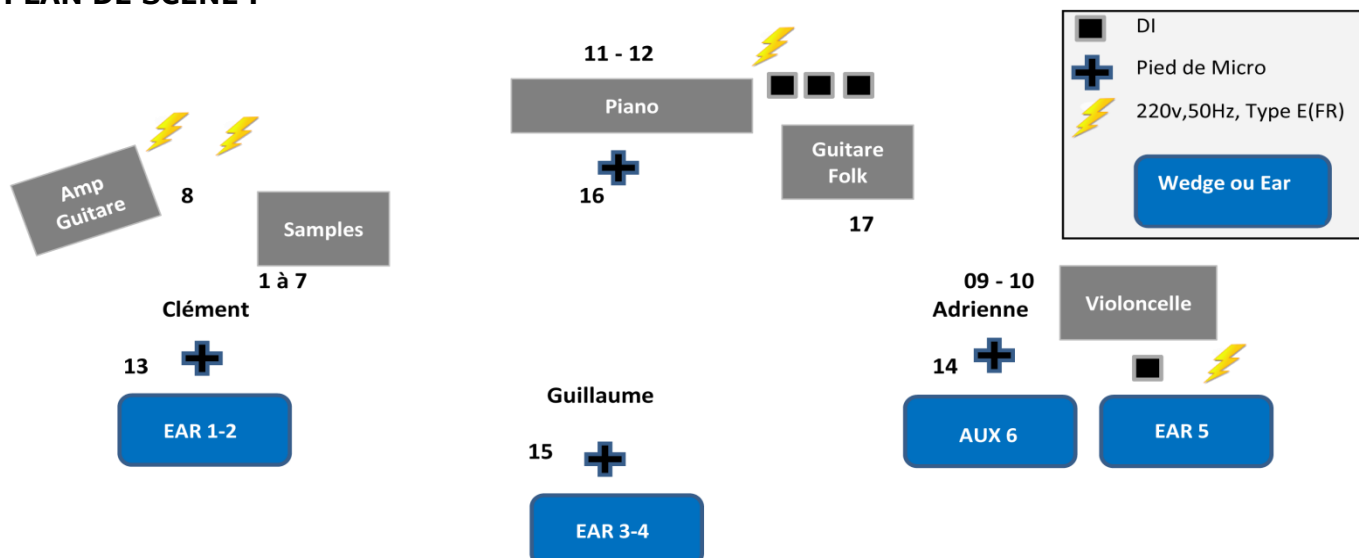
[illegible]LAN DE SCENE :

DI
Pied de Micro
220v,50Hz, Type E(FR)
Wedge ou Ear

11 - 12
Piano
16
Guitare Folk
17

Amp Guitare
8
Samples
1 à 7
Clément
13
EAR 1-2

Guillaume
15
EAR 3-4

09 - 10
Adrienne
Violoncelle
14
AUX 6
EAR 5